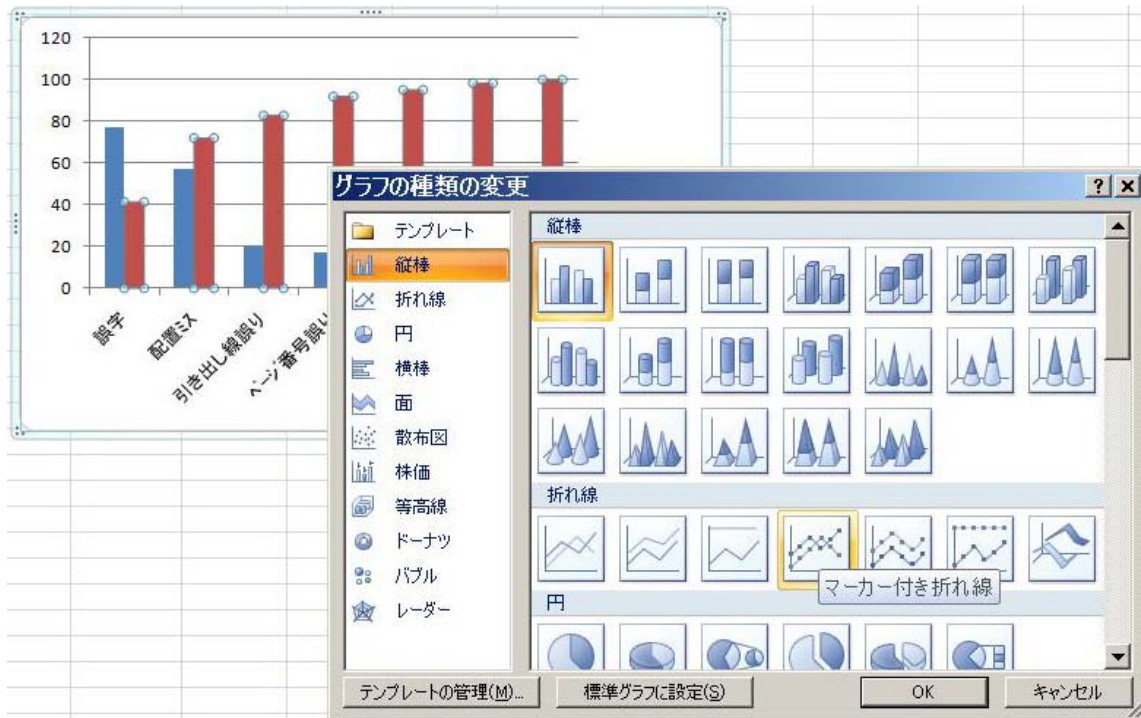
120
100
80
60
40
20
0

誤字
配置ミス
引き出し線誤り
ページ番号誤り

グラフの種類の変更
? ×

テンプレート
縦棒
折れ線
円
横棒
面
散布図
株価
等高線
ドーナツ
バブル
レーダー

縦棒
折れ線
マーカー付き折れ線
円

テンプレートの管理(M)...
標準グラフに設定(S)
OK
キャンセル